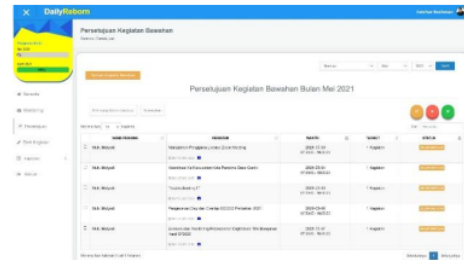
DailyReborn

Persetujuan Kegiatan Bawahan

Persetujuan Kegiatan Bawahan Bulan Mei 2021

Beranda

Monitoring

Persetujuan

Tampilkan 10 entri

Cari:

| NAMA PEGAWAI | KEGIATAN | WAKTU | TARGET | STATUS |
|---|---|---|---|---|
| Moh. Mulyadi | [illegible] | 2021-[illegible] | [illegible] | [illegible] |
| Moh. Mulyadi | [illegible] | 2021-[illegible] | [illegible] | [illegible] |
| Moh. Mulyadi | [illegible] | 2021-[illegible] | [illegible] | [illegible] |
| Moh. Mulyadi | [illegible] | 2021-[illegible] | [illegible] | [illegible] |
| Moh. Mulyadi | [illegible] | 2021-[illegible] | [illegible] | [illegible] |

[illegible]